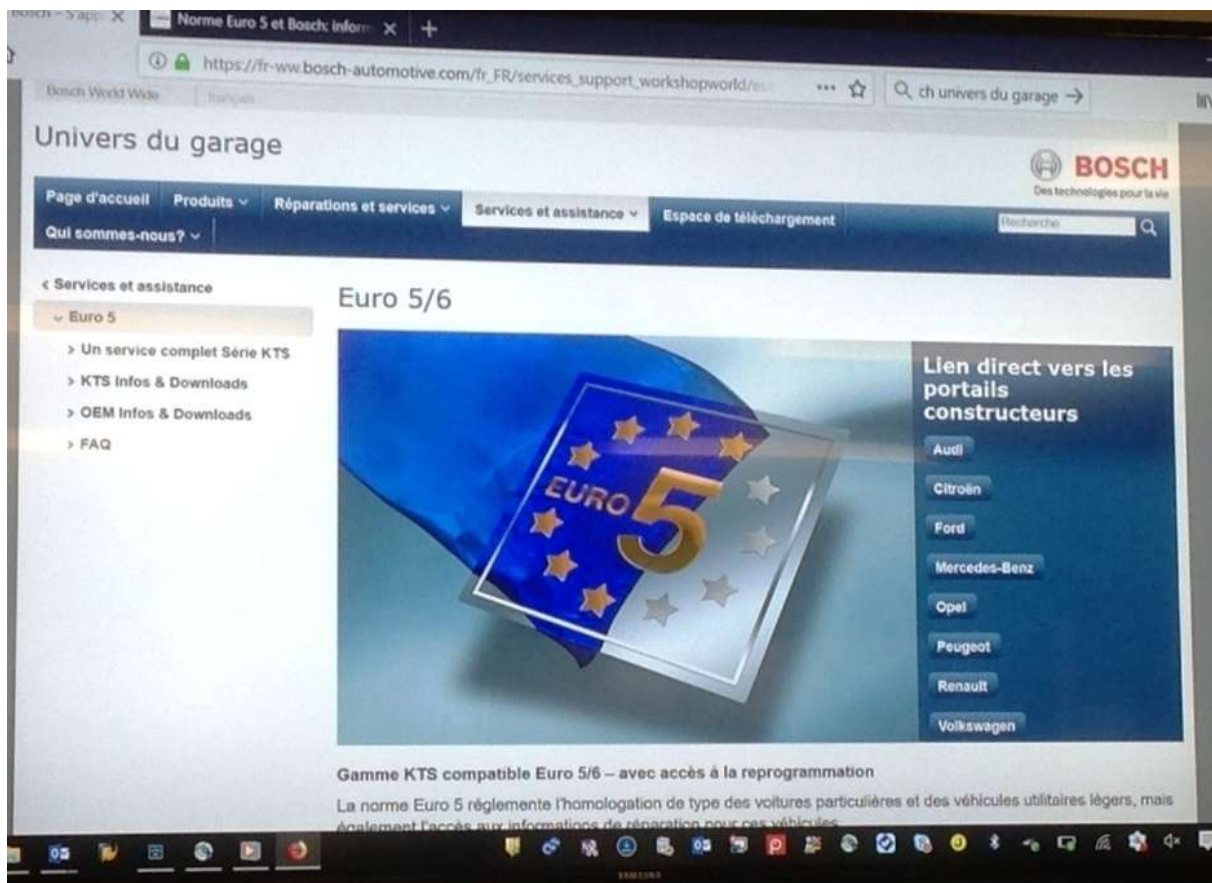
Bosch – S'app ✕ Norme Euro 5 et Bosch: inform ✕ +

https://fr-ww.bosch-automotive.com/fr_FR/services_support_workshopworld/eu ··· ☆ ch univers du garage →

Bosch World Wide Français

Univers du garage

BOSCH
Des technologies pour la vie

Page d'accueil Produits Réparations et services Services et assistance Espace de téléchargement Recherche
Qui sommes-nous?

< Services et assistance
Euro 5
> Un service complet Série KTS
> KTS Infos & Downloads
> OEM Infos & Downloads
> FAQ

Euro 5/6

EURO 5

Lien direct vers les portails constructeurs
Audi
Citroën
Ford
Mercedes-Benz
Opel
Peugeot
Renault
Volkswagen

Gamme KTS compatible Euro 5/6 – avec accès à la reprogrammation

La norme Euro 5 réglemente l'homologation de type des voitures particulières et des véhicules utilitaires légers, mais également l'accès aux informations de réparation pour ces véhicules

SAMSUNG